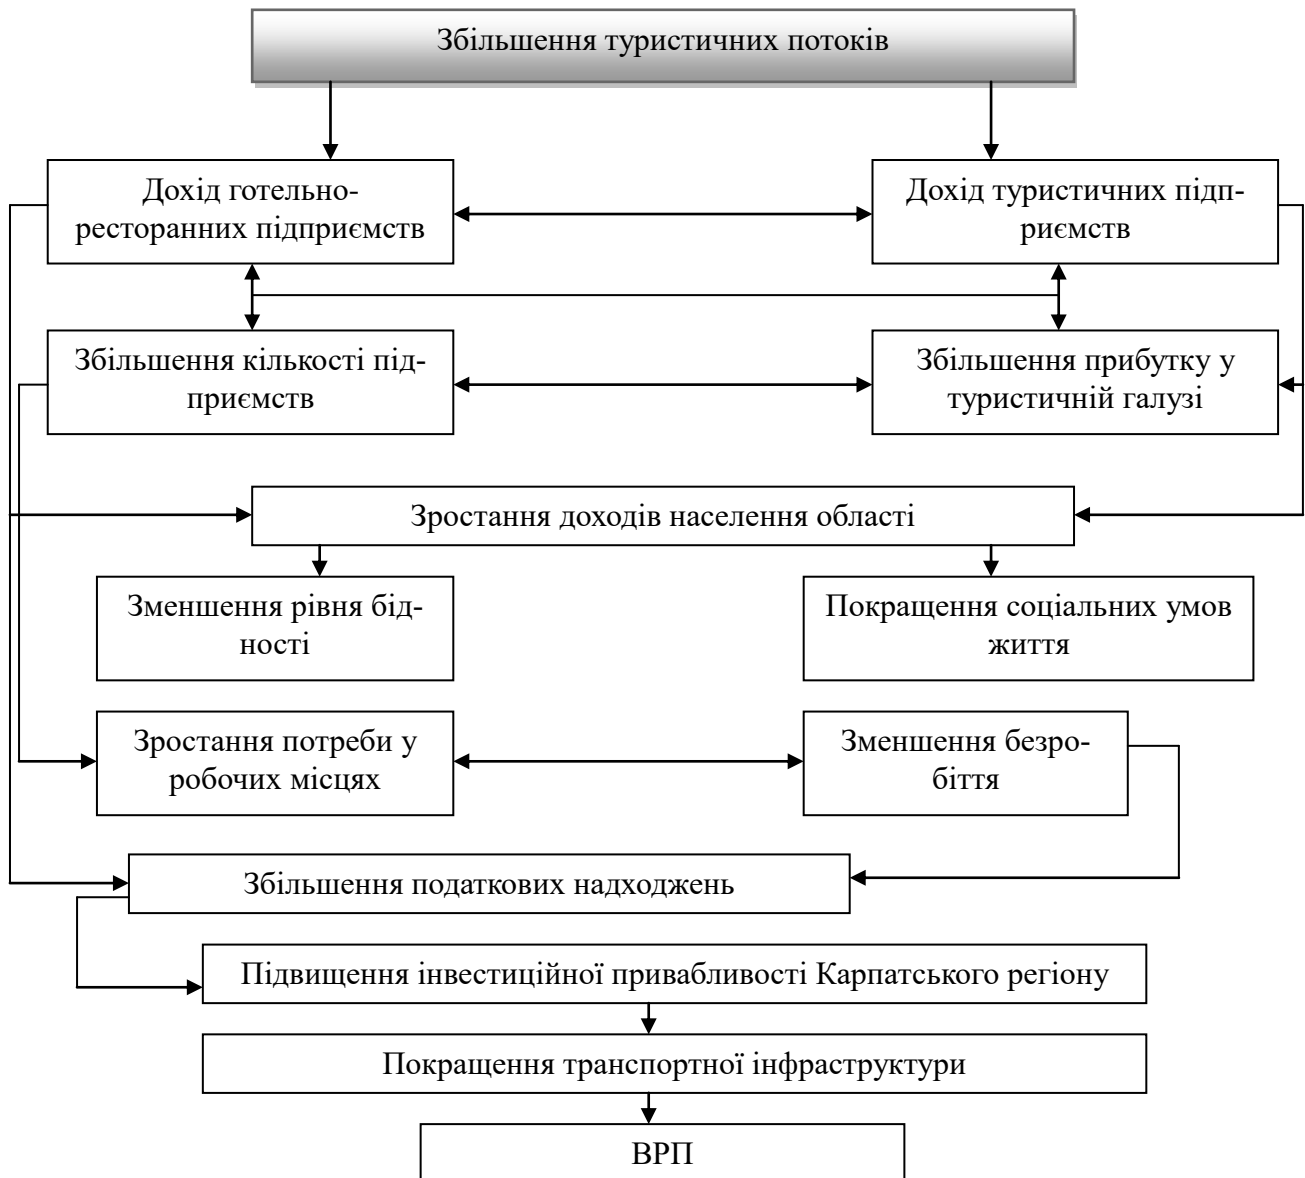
Збільшення туристичних потоків

Дохід готельно-ресторанних підприємств

Дохід туристичних підприємств

Збільшення кількості підприємств

Збільшення прибутку у туристичній галузі

Зростання доходів населення області

Зменшення рівня бідності

Покращення соціальних умов життя

Зростання потреби у робочих місцях

Зменшення безробіття

Збільшення податкових надходжень

Підвищення інвестиційної привабливості Карпатського регіону

Покращення транспортної інфраструктури

ВРП